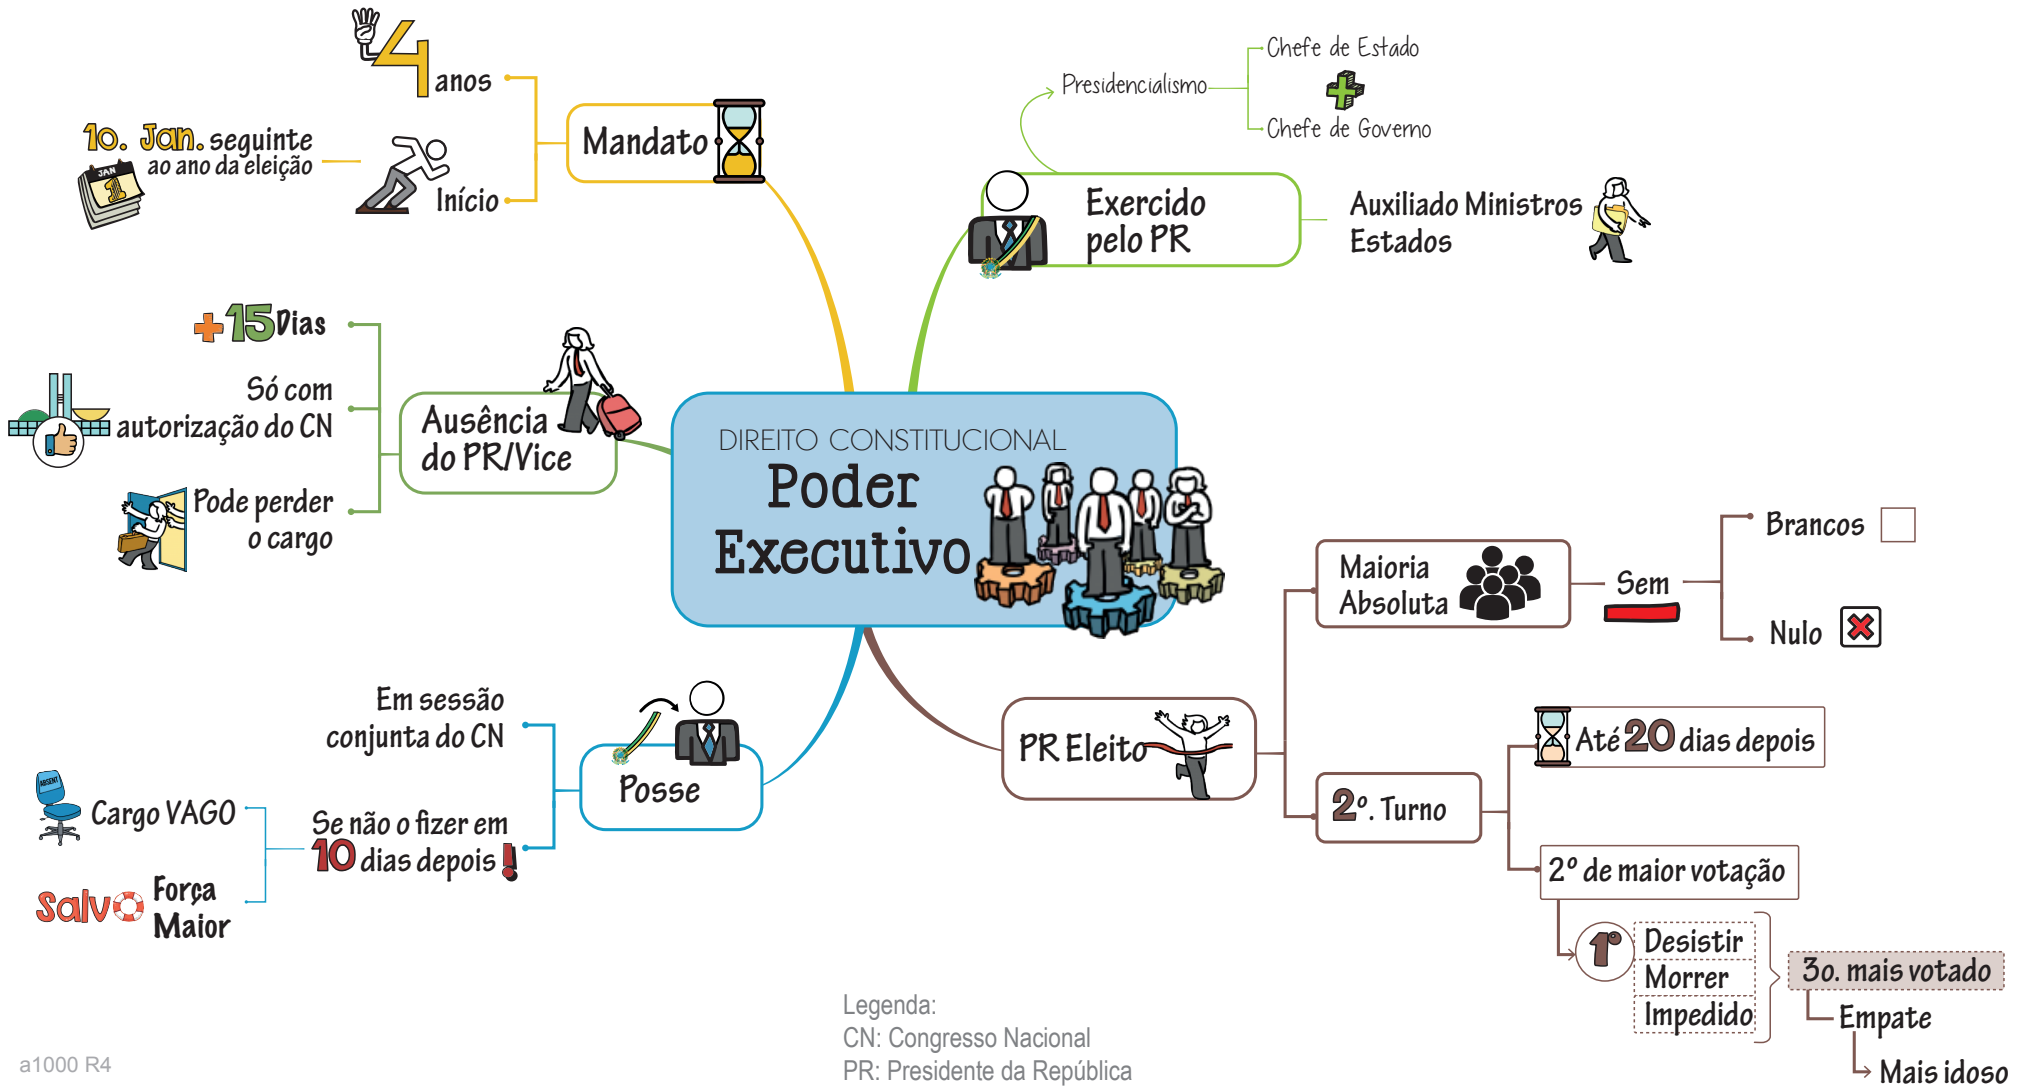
DIREITO CONSTITUCIONAL
Poder Executivo

Mandato
4 anos
Início
1o. Jan. seguinte ao ano da eleição
JAN 1

Exercido pelo PR
Presidencialismo
Chefe de Estado
Chefe de Governo
Auxiliado Ministros Estados

Ausência do PR/Vice
+15 Dias
Só com autorização do CN
Pode perder o cargo

Posse
Em sessão conjunta do CN
Se não o fizer em 10 dias depois !
Cargo VAGO
Salvo Força Maior

PR Eleito
Maioria Absoluta
Sem
Brancos
Nulo
2º. Turno
Até 20 dias depois
2º de maior votação
Desistir
Morrer
Impedido
3o. mais votado
Empate
Mais idoso

Legenda:
CN: Congresso Nacional
PR: Presidente da República

a1000 R4